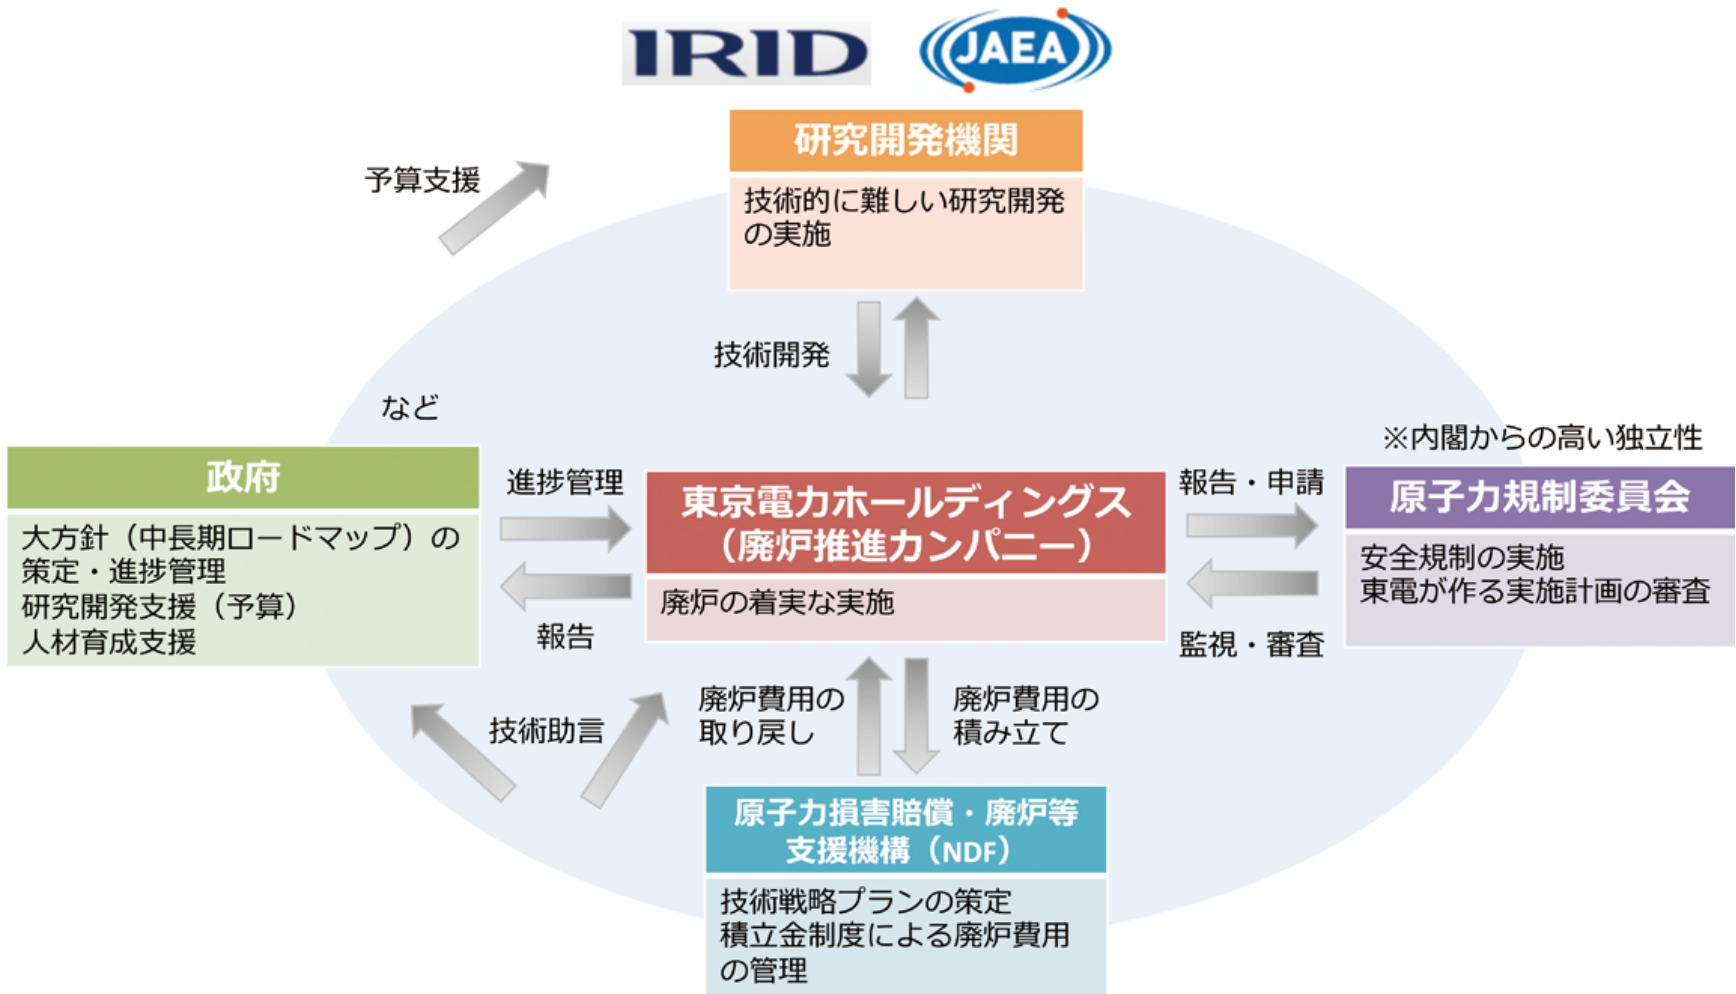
IRID
JAEA

研究開発機関
技術的に難しい研究開発の実施

予算支援

技術開発

など

政府
大方針（中長期ロードマップ）の策定・進捗管理
研究開発支援（予算）
人材育成支援

進捗管理
報告

東京電力ホールディングス（廃炉推進カンパニー）
廃炉の着実な実施

報告・申請
監視・審査

※内閣からの高い独立性
原子力規制委員会
安全規制の実施
東電が作る実施計画の審査

技術助言
廃炉費用の取り戻し
廃炉費用の積み立て

原子力損害賠償・廃炉等支援機構（NDF）
技術戦略プランの策定
積立金制度による廃炉費用の管理